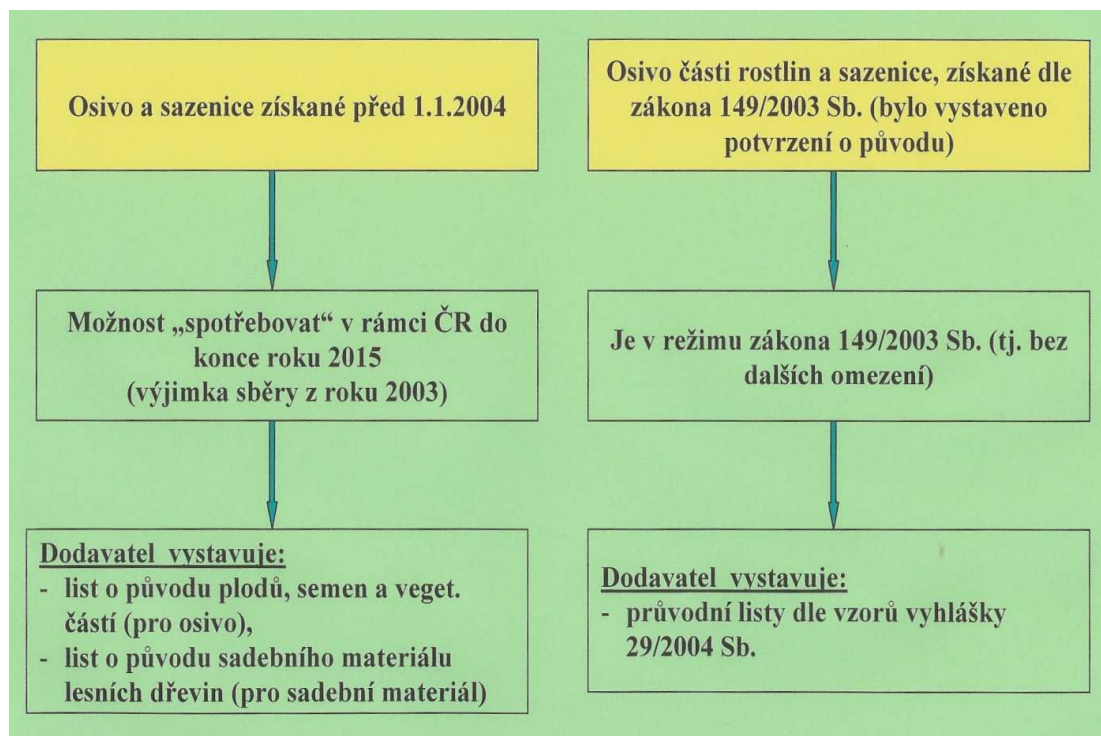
Osivo a sazenice získané před 1.1.2004

Možnost „spotřebovat" v rámci ČR do konce roku 2015
(výjimka sběry z roku 2003)

Dodavatel vystavuje:
- list o původu plodů, semen a veget. částí (pro osivo),
- list o původu sadebního materiálu lesních dřevin (pro sadební materiál)

Osivo části rostlin a sazenice, získané dle zákona 149/2003 Sb. (bylo vystaveno potvrzení o původu)

Je v režimu zákona 149/2003 Sb. (tj. bez dalších omezení)

Dodavatel vystavuje:
- průvodní listy dle vzorů vyhlášky 29/2004 Sb.